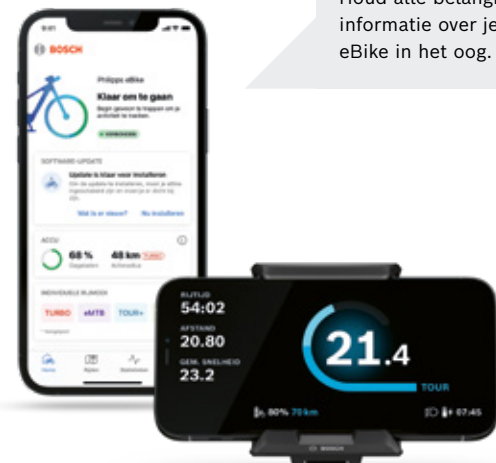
Houd alle belangr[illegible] informatie over je eBike in het oog.

9:41

BOSCH

Philipps eBike

Klaar om te gaan

Begin gewoon te trappen om je activiteit te tracken.

VERBONDEN

SOFTWARE-UPDATE

Update is klaar voor installeren

Om de update te installeren, moet je eBike ingeschakeld zijn en moet je er dicht bij zijn.

Wat is er nieuw?

Nu installeren

ACCU

68 %

Opgeladen

48 km

TURBO

Actieradius

INDIVIDUELE RIJMODI

TURBO

eMTB

TOUR+

Home

Rijden

Statistieken

RIJTIJD

54:02

AFSTAND

20.80

GEM. SNELHEID

23.2

21.4

TOUR

80% 70 km

07:45

BOSCH